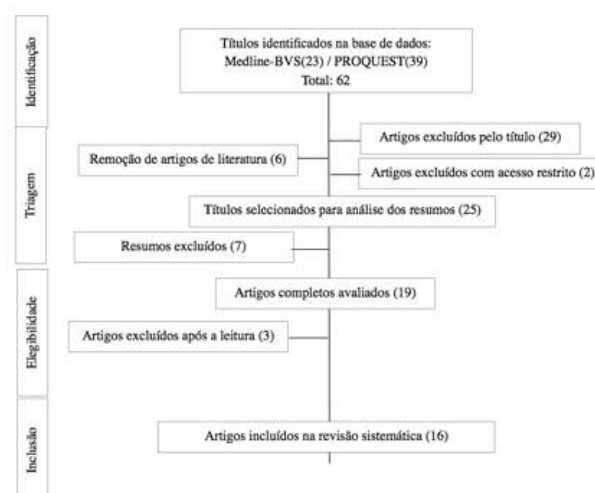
Identificação

Títulos identificados na base de dados:
Medline-BVS(23) / PROQUEST(39)
Total: 62

Artigos excluídos pelo título (29)

Remoção de artigos de literatura (6)

Artigos excluídos com acesso restrito (2)

Triagem

Títulos selecionados para análise dos resumos (25)

Resumos excluídos (7)

Elegibilidade

Artigos completos avaliados (19)

Artigos excluídos após a leitura (3)

Inclusão

Artigos incluídos na revisão sistemática (16)